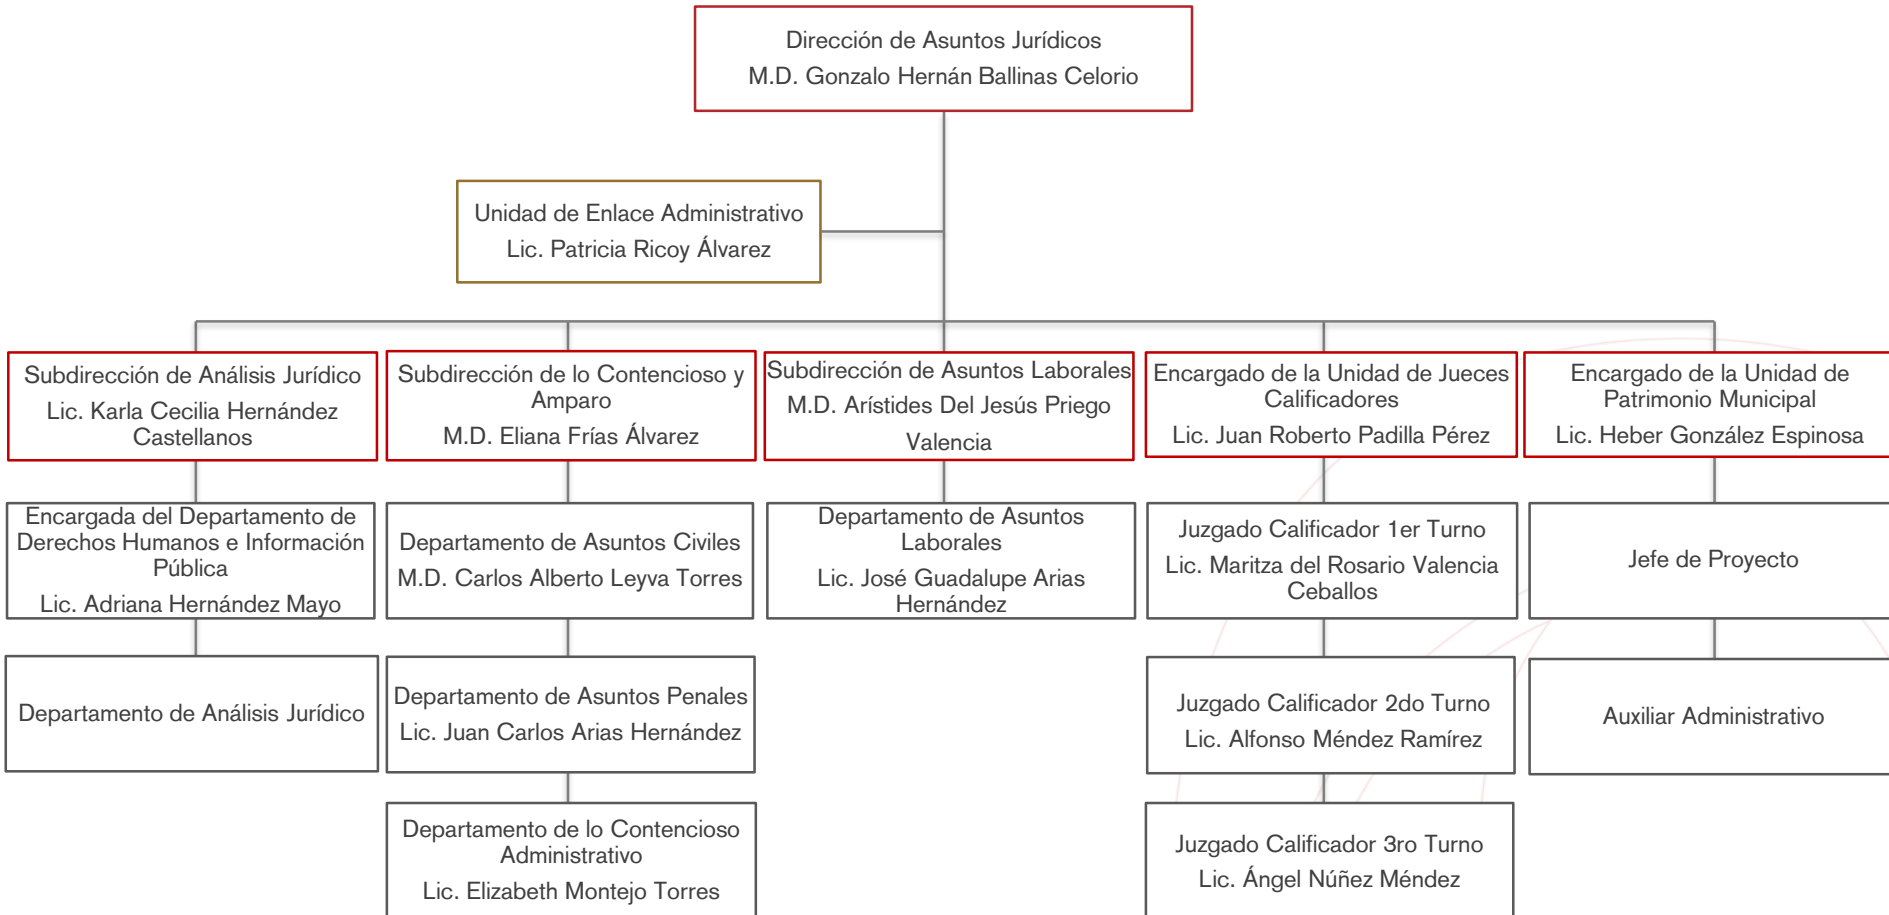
Dirección de Asuntos Jurídicos
M.D. Gonzalo Hernán Ballinas Celorio

Unidad de Enlace Administrativo
Lic. Patricia Ricoy Álvarez

Subdirección de Análisis Jurídico
Lic. Karla Cecilia Hernández Castellanos

Encargada del Departamento de Derechos Humanos e Información Pública
Lic. Adriana Hernández Mayo

Departamento de Análisis Jurídico

Subdirección de lo Contencioso y Amparo
M.D. Eliana Frías Álvarez

Departamento de Asuntos Civiles
M.D. Carlos Alberto Leyva Torres

Departamento de Asuntos Penales
Lic. Juan Carlos Arias Hernández

Departamento de lo Contencioso Administrativo
Lic. Elizabeth Montejo Torres

Subdirección de Asuntos Laborales
M.D. Arístides Del Jesús Priego Valencia

Departamento de Asuntos Laborales
Lic. José Guadalupe Arias Hernández

Encargado de la Unidad de Jueces Calificadores
Lic. Juan Roberto Padilla Pérez

Juzgado Calificador 1er Turno
Lic. Maritza del Rosario Valencia Ceballos

Juzgado Calificador 2do Turno
Lic. Alfonso Méndez Ramírez

Juzgado Calificador 3ro Turno
Lic. Ángel Núñez Méndez

Encargado de la Unidad de Patrimonio Municipal
Lic. Heber González Espinosa

Jefe de Proyecto

Auxiliar Administrativo